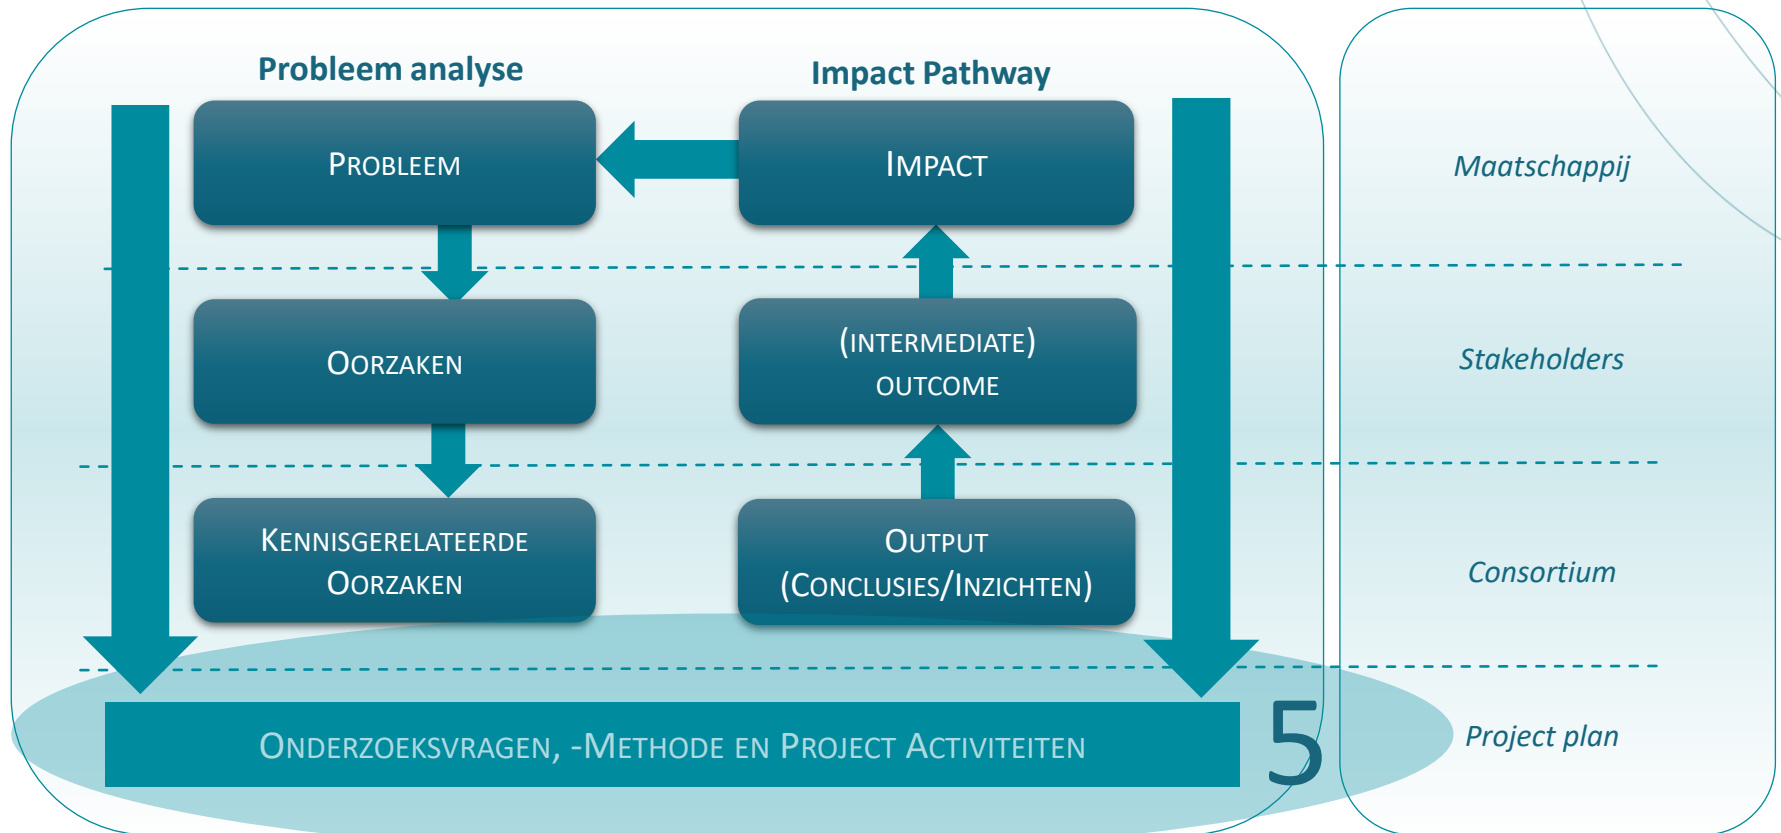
Probleem analyse

Impact Pathway

Probleem

Impact

Maatschappij

Oorzaken

(intermediate) outcome

Stakeholders

Kennisgerelateerde Oorzaken

Output (Conclusies/Inzichten)

Consortium

Onderzoeksvragen, -Methode en Project Activiteiten

5

Project plan